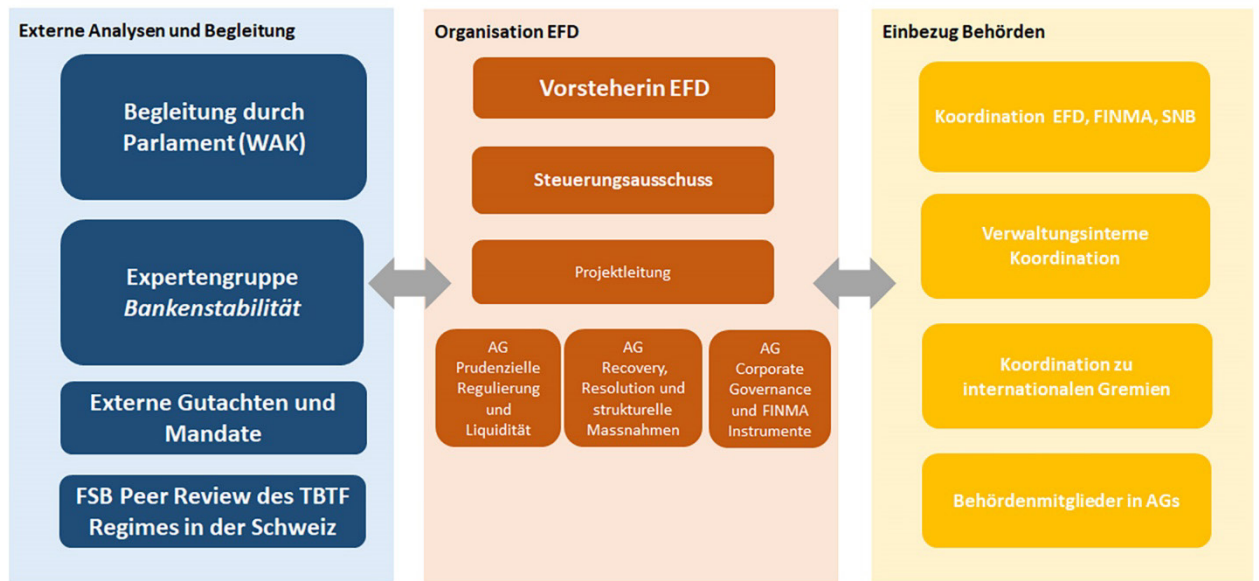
Externe Analysen und Begleitung

Begleitung durch Parlament (WAK)

Expertengruppe *Bankenstabilität*

Externe Gutachten und Mandate

FSB Peer Review des TBTF Regimes in der Schweiz

Organisation EFD

Vorsteherin EFD

Steuerungsausschuss

Projektleitung

AG Prudenzielle Regulierung und Liquidität

AG Recovery, Resolution und strukturelle Massnahmen

AG Corporate Governance und FINMA Instrumente

Einbezug Behörden

Koordination EFD, FINMA, SNB

Verwaltungsinterne Koordination

Koordination zu internationalen Gremien

Behördenmitglieder in AGs